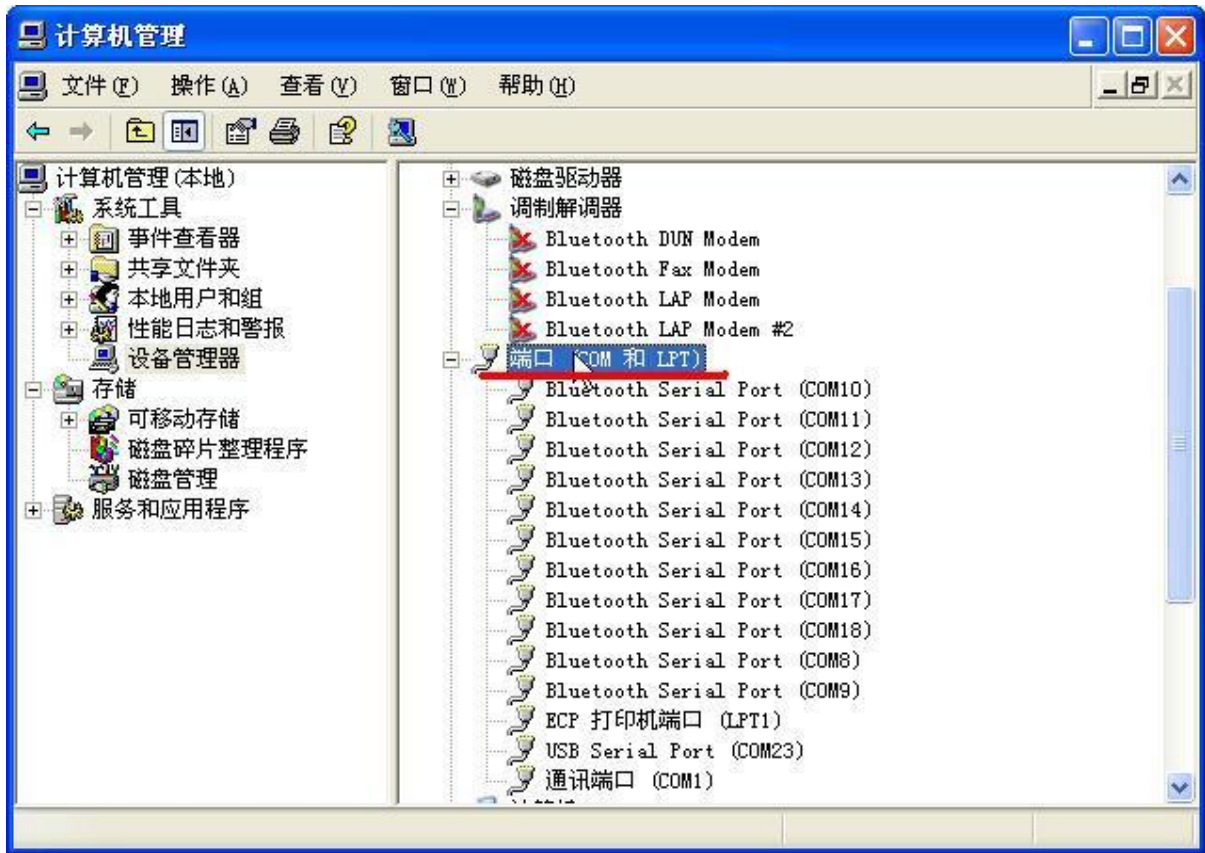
计算机管理

文件(F) 操作(A) 查看(V) 窗口(W) 帮助(H)

计算机管理(本地)
系统工具
事件查看器
共享文件夹
本地用户和组
性能日志和警报
设备管理器
存储
可移动存储
磁盘碎片整理程序
磁盘管理
服务和应用程序

磁盘驱动器
调制解调器
Bluetooth DUN Modem
Bluetooth Fax Modem
Bluetooth LAP Modem
Bluetooth LAP Modem #2
端口 (COM 和 LPT)
Bluetooth Serial Port (COM10)
Bluetooth Serial Port (COM11)
Bluetooth Serial Port (COM12)
Bluetooth Serial Port (COM13)
Bluetooth Serial Port (COM14)
Bluetooth Serial Port (COM15)
Bluetooth Serial Port (COM16)
Bluetooth Serial Port (COM17)
Bluetooth Serial Port (COM18)
Bluetooth Serial Port (COM8)
Bluetooth Serial Port (COM9)
ECP 打印机端口 (LPT1)
USB Serial Port (COM23)
通讯端口 (COM1)
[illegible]